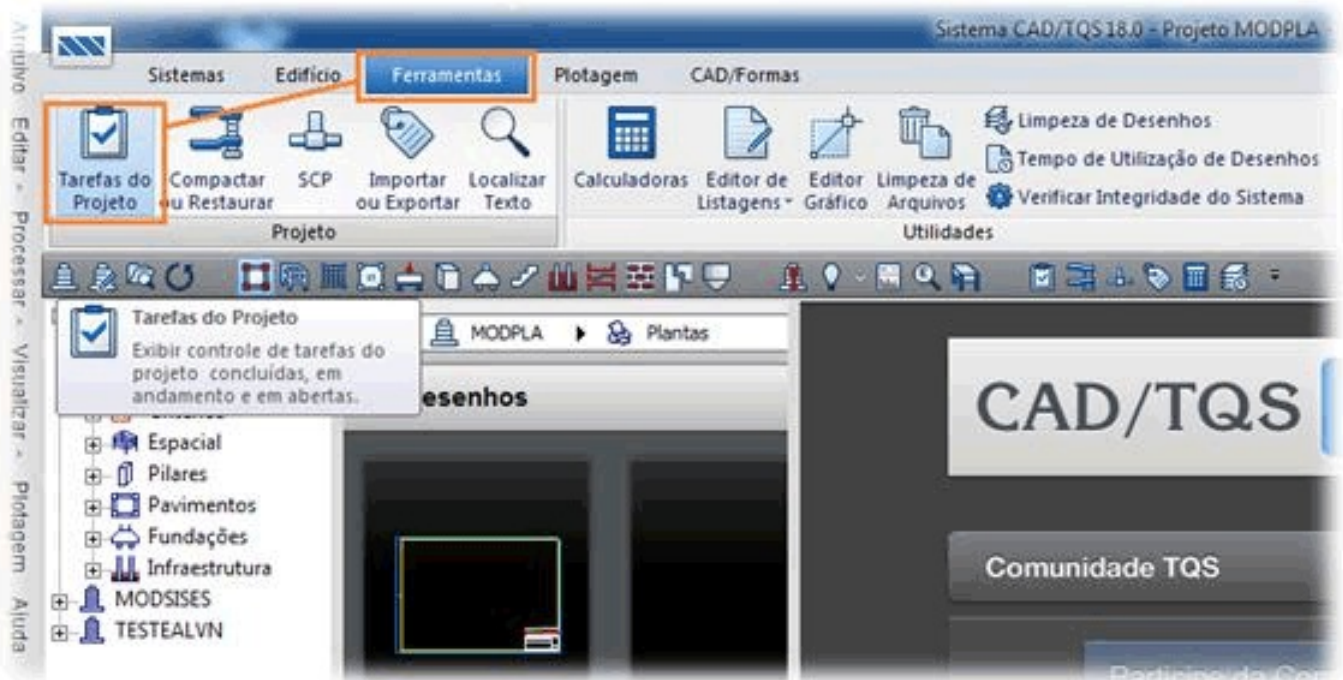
Arquivo Editar Processar Visualizar Plotagem Ajuda

Sistema CAD/TQS 18.0 - Projeto MODPLA

Sistemas Edifício Ferramentas Plotagem CAD/Formas

Tarefas do Projeto
Compactar ou Restaurar
SCP
Importar ou Exportar
Localizar Texto
Projeto

Calculadoras
Editor de Listagens
Editor Gráfico
Limpeza de Arquivos
Limpeza de Desenhos
Tempo de Utilização de Desenhos
Verificar Integridade do Sistema
Utilidades

Tarefas do Projeto
Exibir controle de tarefas do projeto concluídas, em andamento e em abertas.

MODPLA Plantas

esenhos

Espacial
Pilares
Pavimentos
Fundações
Infraestrutura
MODSISES
TESTEALVN

CAD/TQS

Comunidade TQS

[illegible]